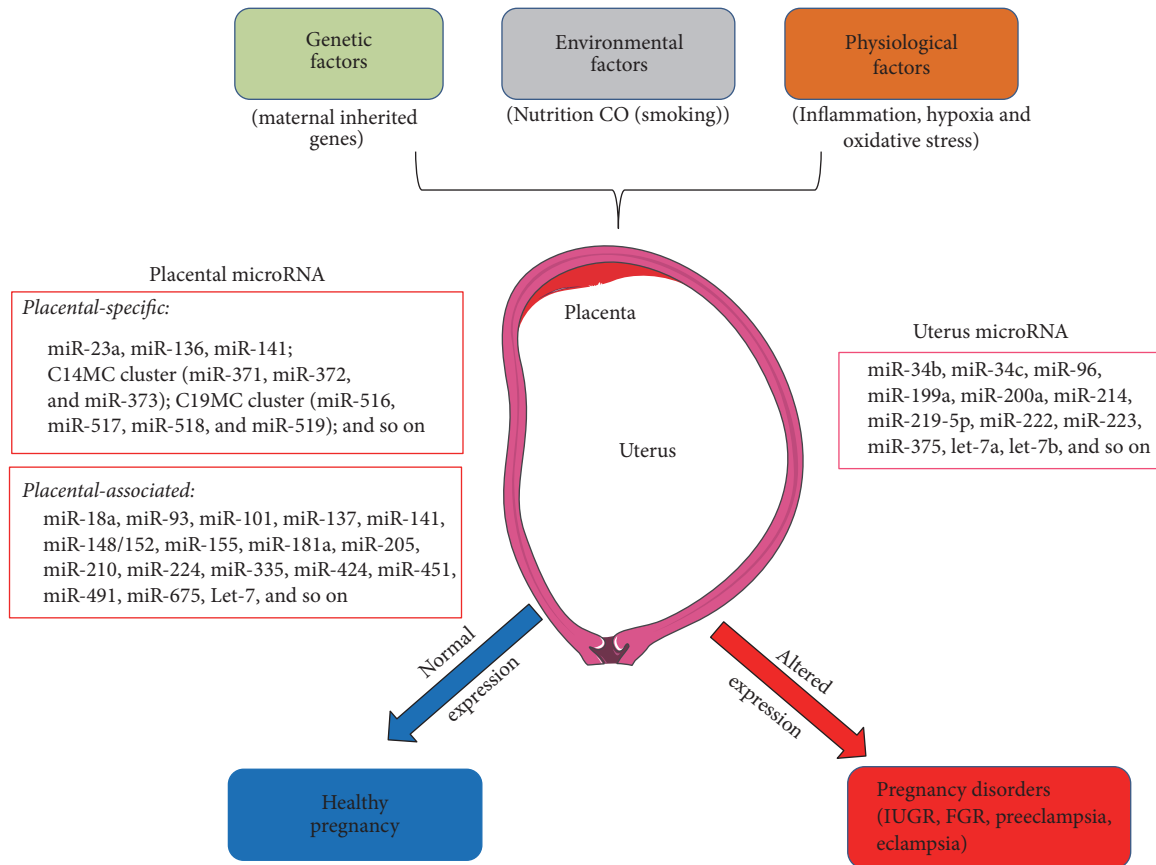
Genetic factors

(maternal inherited genes)

Environmental factors

(Nutrition CO (smoking))

Physiological factors

(Inflammation, hypoxia and oxidative stress)

Placental microRNA

*Placental-specific:*

miR-23a, miR-136, miR-141; C14MC cluster (miR-371, miR-372, and miR-373); C19MC cluster (miR-516, miR-517, miR-518, and miR-519); and so on

*Placental-associated:*

miR-18a, miR-93, miR-101, miR-137, miR-141, miR-148/152, miR-155, miR-181a, miR-205, miR-210, miR-224, miR-335, miR-424, miR-451, miR-491, miR-675, Let-7, and so on

Placenta

Uterus

Uterus microRNA

miR-34b, miR-34c, miR-96, miR-199a, miR-200a, miR-214, miR-219-5p, miR-222, miR-223, miR-375, let-7a, let-7b, and so on

Normal expression

Altered expression

Healthy pregnancy

Pregnancy disorders (IUGR, FGR, preeclampsia, eclampsia)